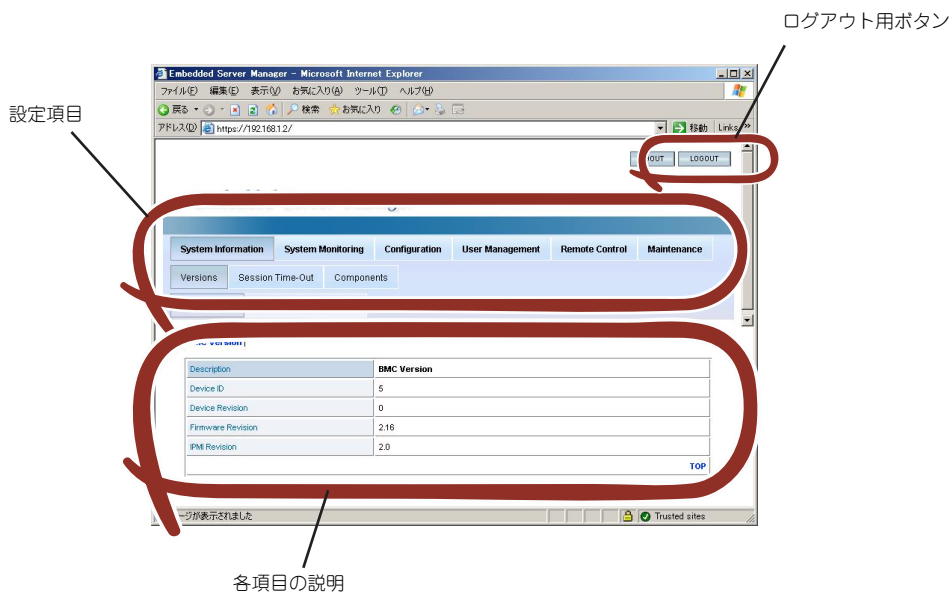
ログアウト用ボタン

設定項目

Embedded Server Manager - Microsoft Internet Explorer

ファイル(F) 編集(E) 表示(V) お気に入り(A) ツール(T) ヘルプ(H)

戻る 検索 お気に入り

アドレス(D) https://192.168.1.2/ 移動 Links

OUT LOGOUT

System Information | System Monitoring | Configuration | User Management | Remote Control | Maintenance

Versions | Session Time-Out | Components

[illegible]C Version

| Description | BMC Version |
|---|---|
| Device ID | 5 |
| Device Revision | 0 |
| Firmware Revision | 2.16 |
| IPMI Revision | 2.0 |

TOP

ージが表示されました

Trusted sites

各項目の説明